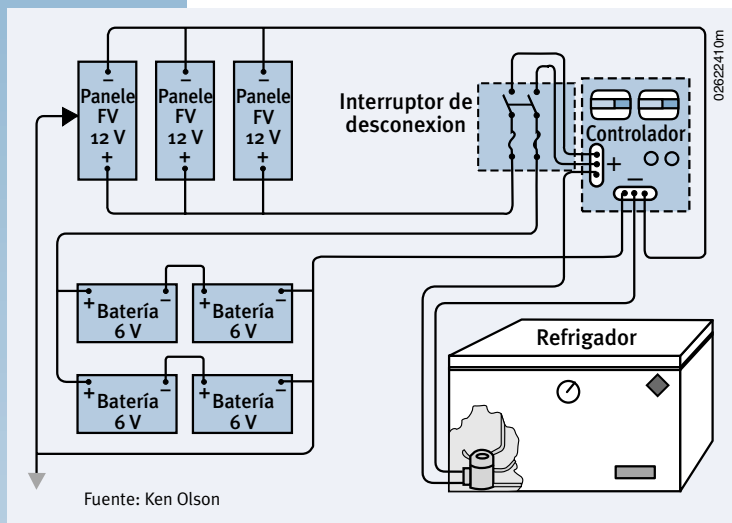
0262410m

–
Panele
FV
12 V
+

–
Panele
FV
12 V
+

–
Panele
FV
12 V
+

Interruptor de desconexion

Controlador
+
–

+ Batería – 6 V
+ Batería – 6 V
+ Batería – 6 V
+ Batería – 6 V

Refrigador

Fuente: Ken Olson